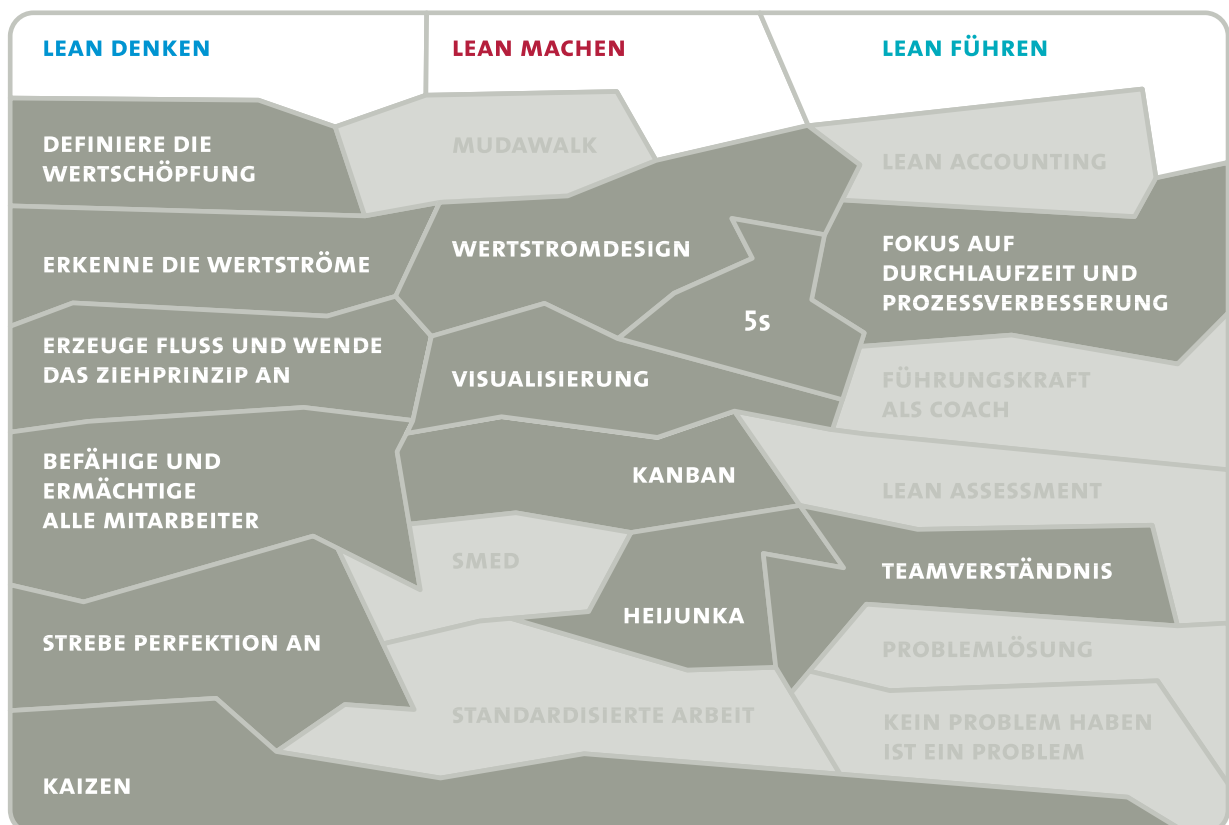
LEAN DENKEN

LEAN MACHEN

LEAN FÜHREN

DEFINIERE DIE WERTSCHÖPFUNG

MUDAWALK

LEAN ACCOUNTING

ERKENNE DIE WERTSTRÖME

WERTSTROMDESIGN

FOKUS AUF DURCHLAUFZEIT UND PROZESSVERBESSERUNG

5s

ERZEUGE FLUSS UND WENDE DAS ZIEHPRINZIP AN

VISUALISIERUNG

FÜHRUNGSKRAFT ALS COACH

BEFÄHIGE UND ERMÄCHTIGE ALLE MITARBEITER

KANBAN

LEAN ASSESSMENT

SMED

TEAMVERSTÄNDNIS

HEIJUNKA

STREBE PERFEKTION AN

PROBLEMLÖSUNG

STANDARDISIERTE ARBEIT

KEIN PROBLEM HABEN IST EIN PROBLEM

KAIZEN